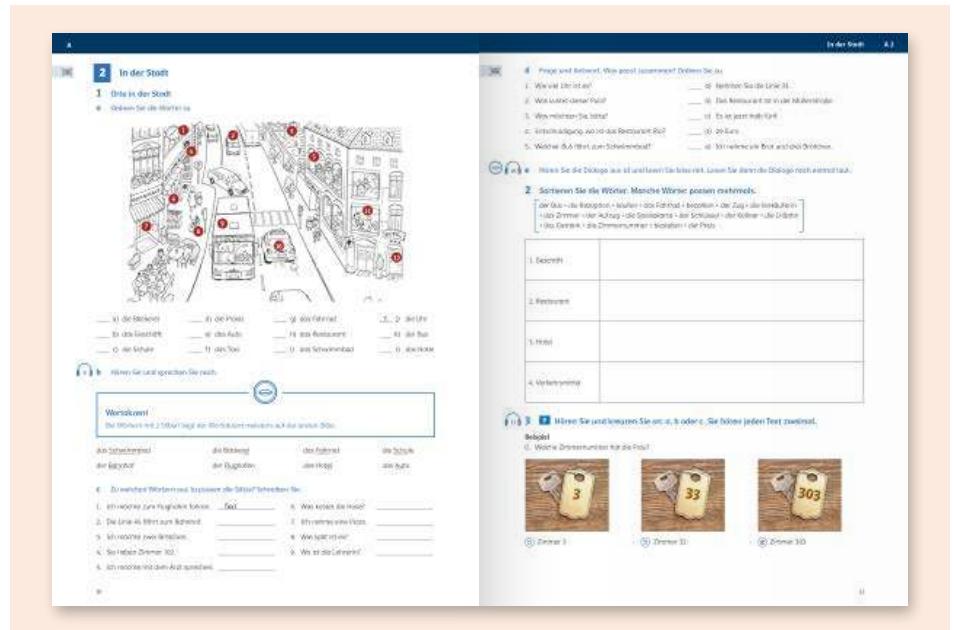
A

2 In der Stadt

1 Orte in der Stadt

a Ordnen Sie die Wörter zu.

___ a) die Bäckerei ___ e) die Post ___ g) das Fahrrad 1 j) die Uhr
___ b) das Geschäft ___ e) das Auto ___ h) das Restaurant ___ k) der Bus
___ c) die Schule ___ f) das Taxi ___ i) das Schwimmbad ___ l) das Hotel

b Hören Sie und sprechen Sie nach.

Wortakzent
Die Wörter mit 2 Silben liegt der Wortakzent meistens auf der ersten Silbe.

das Schwimmbad die Bäckerei das Fahrrad die Schule
der Bahnhof der Flughafen das Hotel das Auto

c Zu welchen Wörtern aus 1a passen die Sätze? Schreiben Sie.

1. Ich möchte zum Flughafen fahren. Taxi
2. Die Linie 45 fährt zum Bahnhof.
3. Ich möchte zwei Brötchen.
4. Sie haben Zimmer 302.
5. Ich möchte mit dem Arzt sprechen.
6. Was kostet die Hose?
7. Ich nehme eine Pizza.
8. Wie spät ist es?
9. Wo ist die Lehrerin?

In der Stadt A 2

d Frage und Antwort. Was passt zusammen? Ordnen Sie zu.

1. Wie viel Uhr ist es? ___ a) Nehmen Sie die Linie 31.
2. Was kostet dieser Pulli? ___ b) Das Restaurant ist in der Müllerstraße.
3. Was möchten Sie, bitte? ___ c) Es ist jetzt halb fünf.
4. Entschuldigung, wo ist das Restaurant Bio? ___ d) 29 Euro.
5. Welcher Bus fährt zum Schwimmbad? ___ e) Ich nehme ein Brot und drei Brötchen.

e Hören Sie die Dialoge aus d und lesen Sie mit. Lesen Sie dann die Dialoge noch einmal laut.

2 Sortieren Sie die Wörter. Manche Wörter passen mehrmals.

der Bus • die Rezeption • kaufen • das Fahrrad • bezahlen • der Zug • die Vorstellung • das Zimmer • der Aufzug • die Speisekarte • der Schlüssel • der Kellner • die U-Bahn • das Getränk • die Zimmernummer • bestellen • der Preis

| 1. Geschäft | |
|---|---|
| 2. Restaurant | |
| 3. Hotel | |
| 4. Verkehrsmittel | |

3 Hören Sie und kreuzen Sie an: a, b oder c. Sie hören jeden Text zweimal.

Beispiel
0. Welche Zimmernummer hat die Frau?

3 33 303

a Zimmer 3 b Zimmer 33 c Zimmer 303